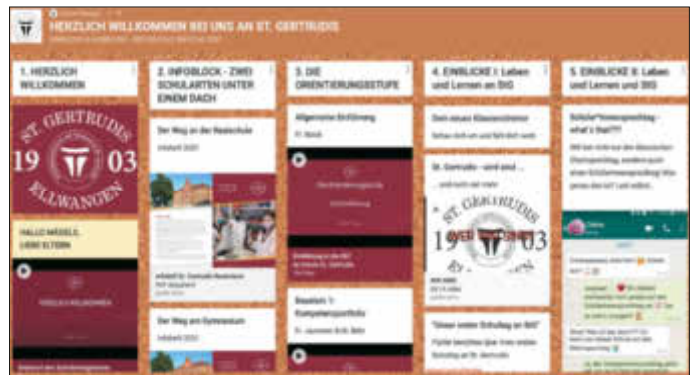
HERZLICH WILLKOMMEN BEI UNS AN ST. GERTRUDIS

1. HERZLICH WILLKOMMEN

ST. GERTRUDIS
19 03
ELLWANGEN

HALLO MÄDELS, LIEBE ELTERN

HERZLICH WILLKOMMEN

2. INFOBLOCK - ZWEI SCHULARTEN UNTER EINEM DACH

Der Weg an die Realschule

Der Weg ans Gymnasium

3. DIE ORIENTIERUNGSSTUFE

Allgemeine Einführung

Orientierungsstufe

Baustein 1: Kompetenzportfolio

4. EINBLICKE I: Leben und Lernen an SIG

Dein neues Klassenzimmer

St. Gertrudis - und was ...

ST. GERTRUDIS
19 03

"Unser erster Schultag an SIG"

5. EINBLICKE II: Leben und Lernen und SIG

Schüler"Homeoperating - what's that???